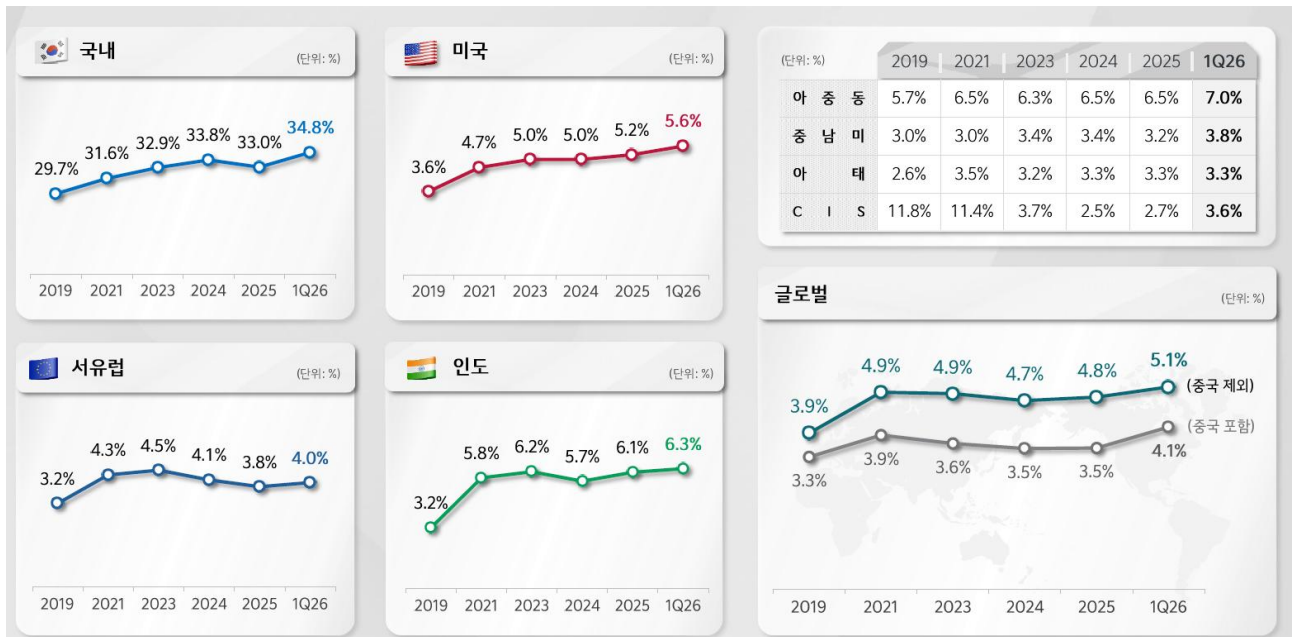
국내
(단위: %)

29.7%, 31.6%, 32.9%, 33.8%, 33.0%, 34.8%

2019 2021 2023 2024 2025 1Q26

미국
(단위: %)

3.6%, 4.7%, 5.0%, 5.0%, 5.2%, 5.6%

2019 2021 2023 2024 2025 1Q26

| (단위: %) | 2019 | 2021 | 2023 | 2024 | 2025 | 1Q26 |
|---|---|---|---|---|---|---|
| 아 중 동 | 5.7% | 6.5% | 6.3% | 6.5% | 6.5% | 7.0% |
| 중 남 미 | 3.0% | 3.0% | 3.4% | 3.4% | 3.2% | 3.8% |
| 아 태 | 2.6% | 3.5% | 3.2% | 3.3% | 3.3% | 3.3% |
| C I S | 11.8% | 11.4% | 3.7% | 2.5% | 2.7% | 3.6% |

서유럽
(단위: %)

3.2%, 4.3%, 4.5%, 4.1%, 3.8%, 4.0%

2019 2021 2023 2024 2025 1Q26

인도
(단위: %)

3.2%, 5.8%, 6.2%, 5.7%, 6.1%, 6.3%

2019 2021 2023 2024 2025 1Q26

글로벌
(단위: %)

3.9%, 4.9%, 4.9%, 4.7%, 4.8%, 5.1% (중국 제외)

3.3%, 3.9%, 3.6%, 3.5%, 3.5%, 4.1% (중국 포함)

2019 2021 2023 2024 2025 1Q26